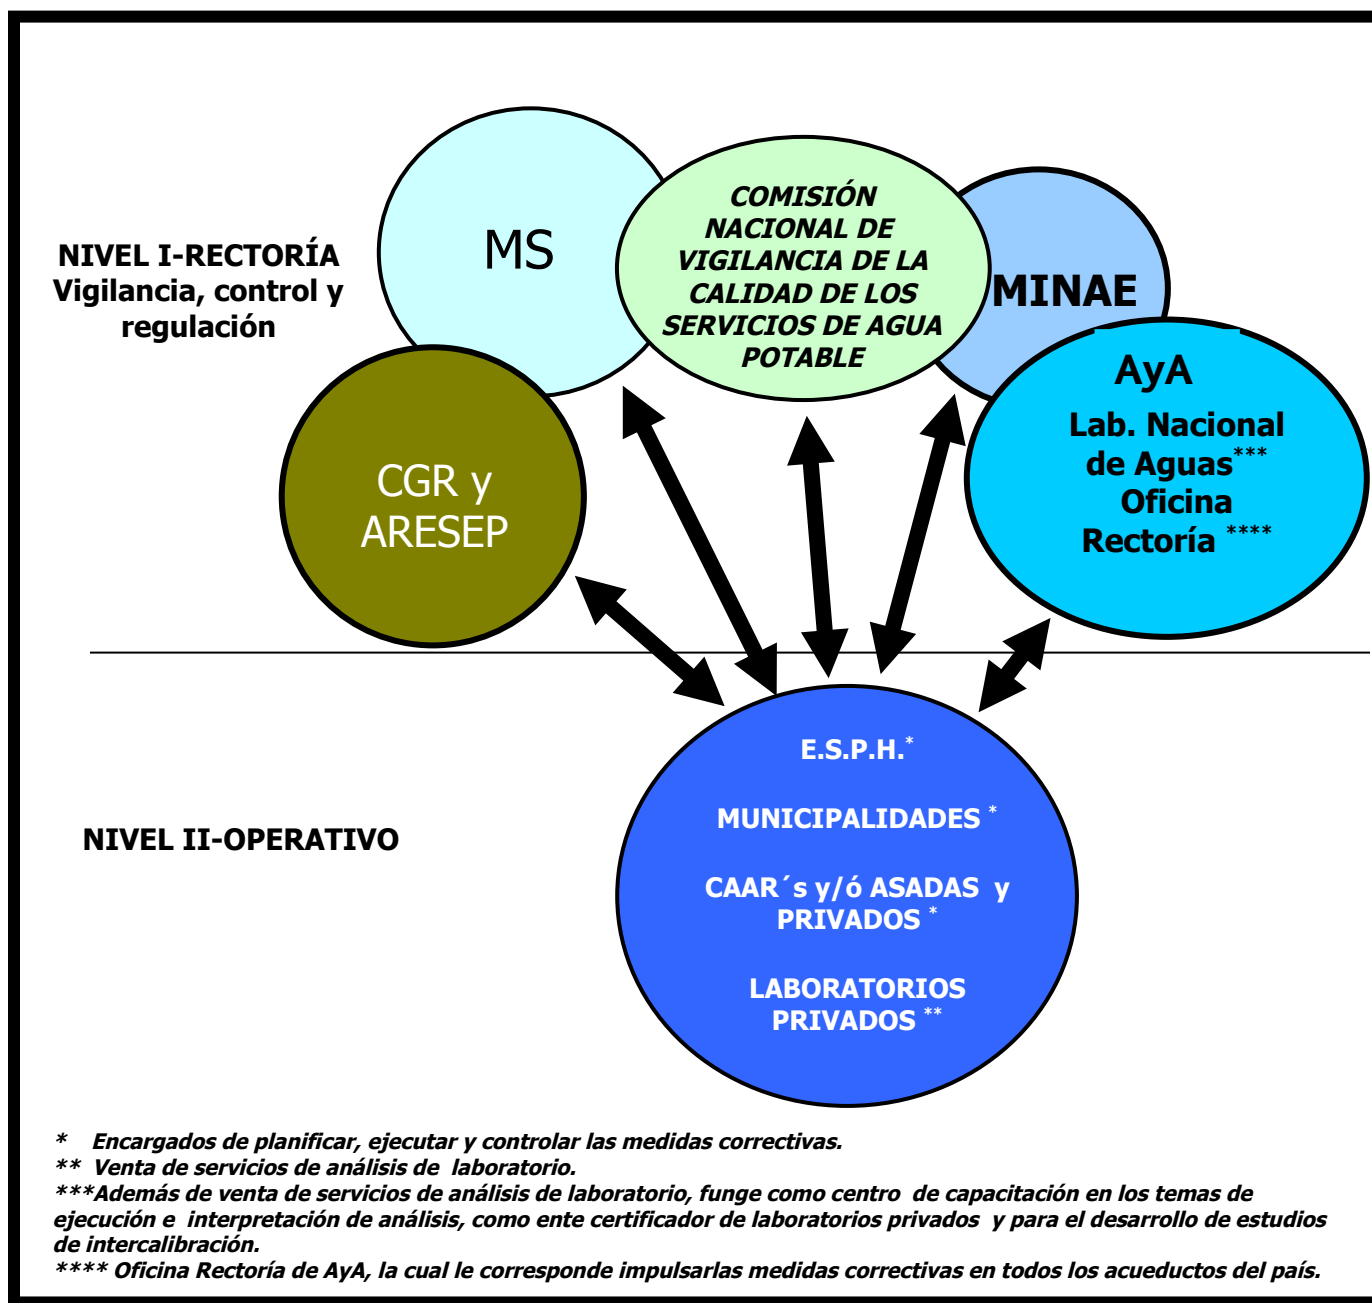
NIVEL I-RECTORÍA
Vigilancia, control y regulación

MS

COMISIÓN NACIONAL DE VIGILANCIA DE LA CALIDAD DE LOS SERVICIOS DE AGUA POTABLE

MINAE

AyA
Lab. Nacional de Aguas***
Oficina Rectoría ****

CGR y ARESEP

NIVEL II-OPERATIVO

E.S.P.H.*

MUNICIPALIDADES *

CAAR´s y/ó ASADAS y PRIVADOS *

LABORATORIOS PRIVADOS **

* Encargados de planificar, ejecutar y controlar las medidas correctivas.
** Venta de servicios de análisis de laboratorio.
***Además de venta de servicios de análisis de laboratorio, funge como centro de capacitación en los temas de ejecución e interpretación de análisis, como ente certificador de laboratorios privados y para el desarrollo de estudios de intercalibración.
**** Oficina Rectoría de AyA, la cual le corresponde impulsarlas medidas correctivas en todos los acueductos del país.